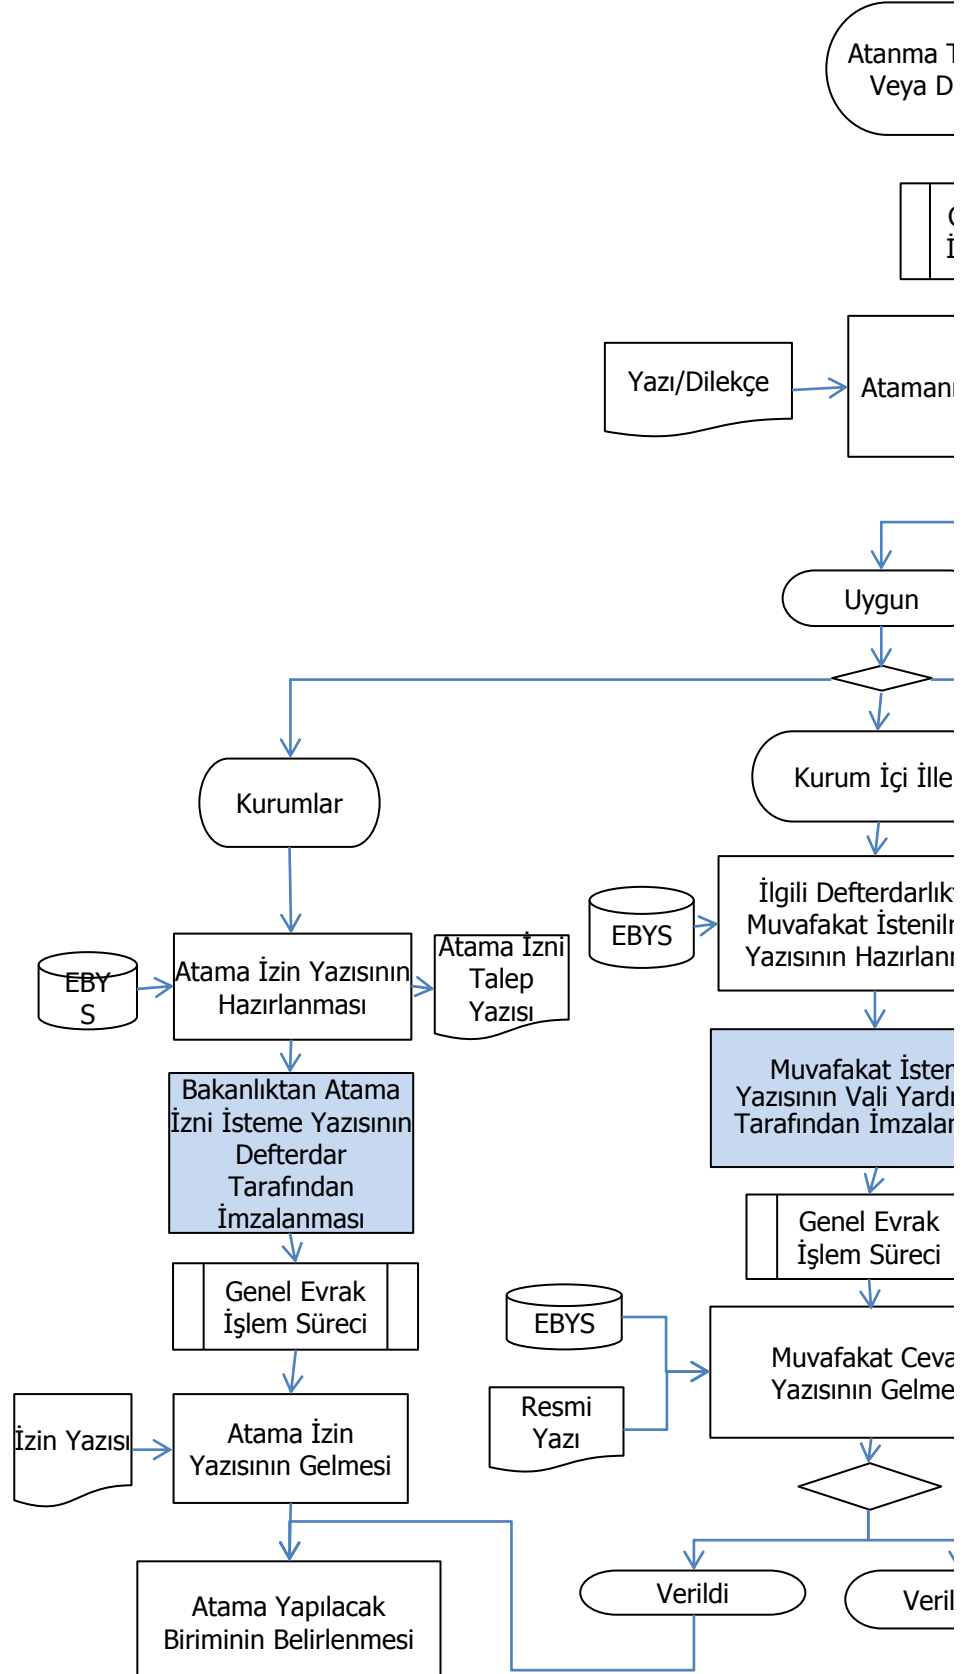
Atanma T
Veya D

Ç
İ

Yazı/Dilekçe

Ataman

Uygun

Kurumlar

Kurum İçi İlle

EBYS

İlgili Defterdarlık
Muvafakat İstenil
Yazısının Hazırlan

EBY
S

Atama İzin Yazısının Hazırlanması

Atama İzni Talep Yazısı

Muvafakat İster
Yazısının Vali Yardı
Tarafından İmzalar

Bakanlıktan Atama İzni İsteme Yazısının Defterdar Tarafından İmzalanması

Genel Evrak İşlem Süreci

Genel Evrak İşlem Süreci

EBYS

Muvafakat Cev
Yazısının Gelme

Resmi Yazı

İzin Yazısı

Atama İzin Yazısının Gelmesi

Verildi

Veril

Atama Yapılacak Biriminin Belirlenmesi